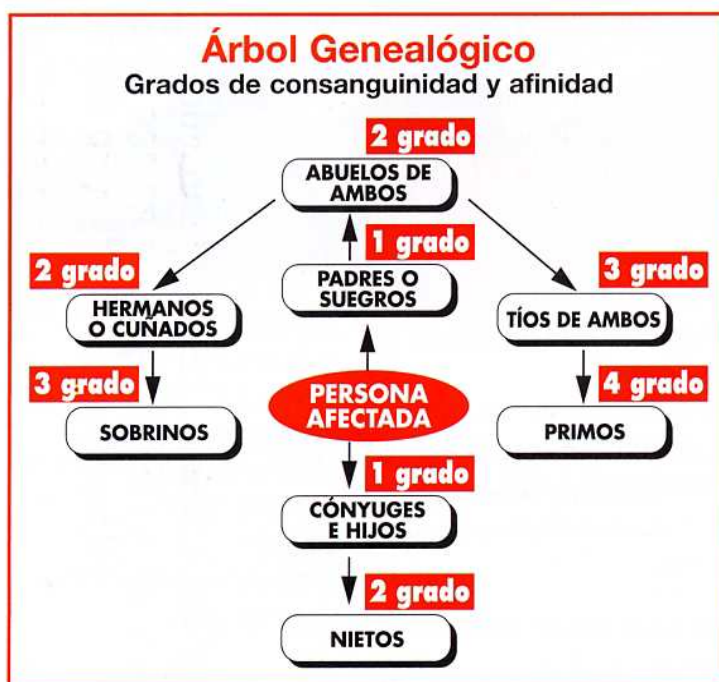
Árbol Genealógico
Grados de consanguinidad y afinidad

2 grado
ABUELOS DE AMBOS

1 grado
PADRES O SUEGROS

2 grado
HERMANOS O CUÑADOS

3 grado
TÍOS DE AMBOS

3 grado
SOBRINOS

PERSONA AFECTADA

4 grado
PRIMOS

1 grado
CÓNYUGES E HIJOS

2 grado
NIETOS